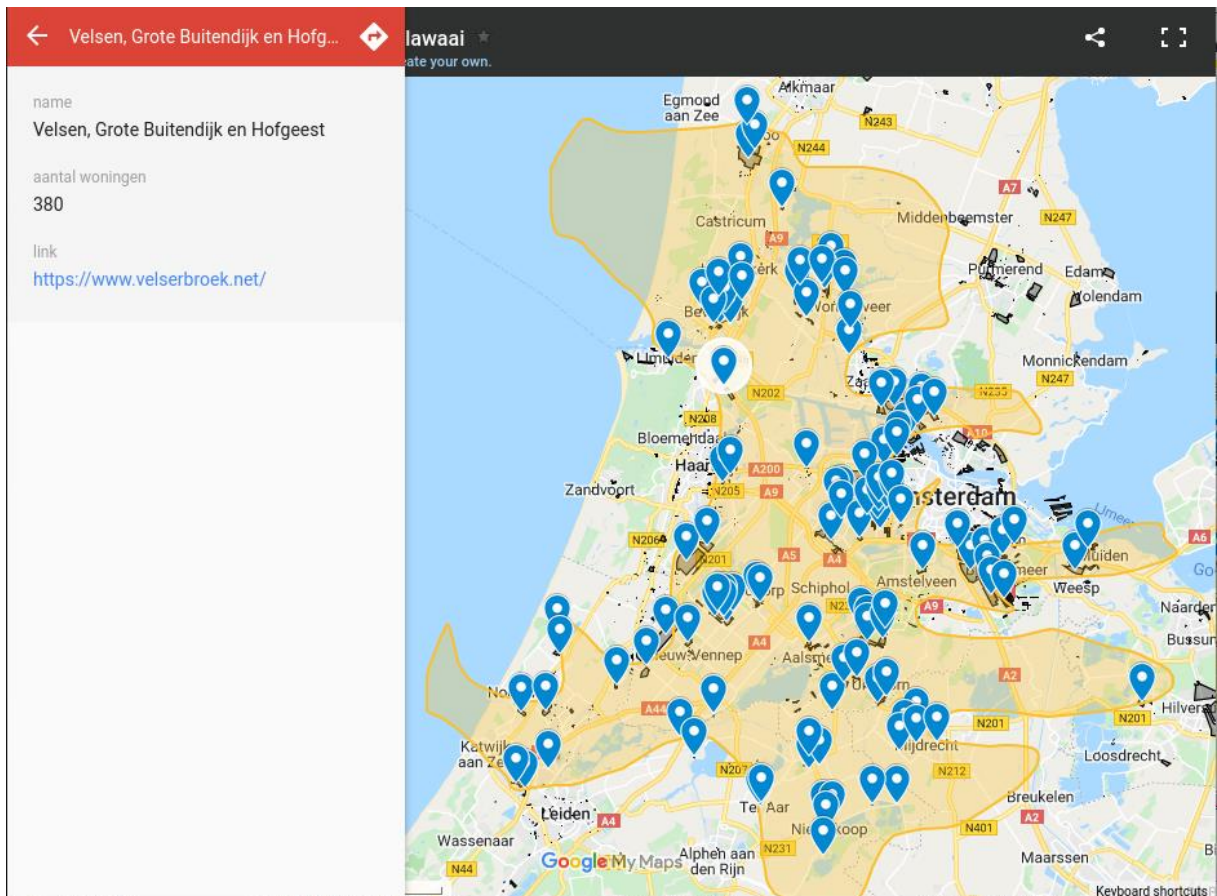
Velsen, Grote Buitendijk en Hofg...

name
Velsen, Grote Buitendijk en Hofgeest

aantal woningen
380

link
https://www.velserbroek.net/

lawaai
ate your own.

Alkmaar
Egmond aan Zee
N243
N244
A7
Castricum
Middenbeemster
N247
A9
Purmerend
Edam
Volendam
Monnickendam
N247
N202
N208
Bloemendaal
A10
Haar
A200
Zandvoort
N205
A9
Amsterdam
N206
N201
A5
A4
Schiphol
Amstelveen
Weesp
A6
A9
Naarden
Bussum
Nieuw-Vennep
A4
Aalsmeer
A2
A44
N201
N201
Hilversum
Katwijk aan Zee
N207
Mijdrecht
N212
Loosdrecht
Breukelen
Ter Aar
Leiden
A4
Nieuwkoop
N401
A2
Wassenaar
N231
Alphen aan den Rijn
Maarssen
N44
Google My Maps
Keyboard shortcuts